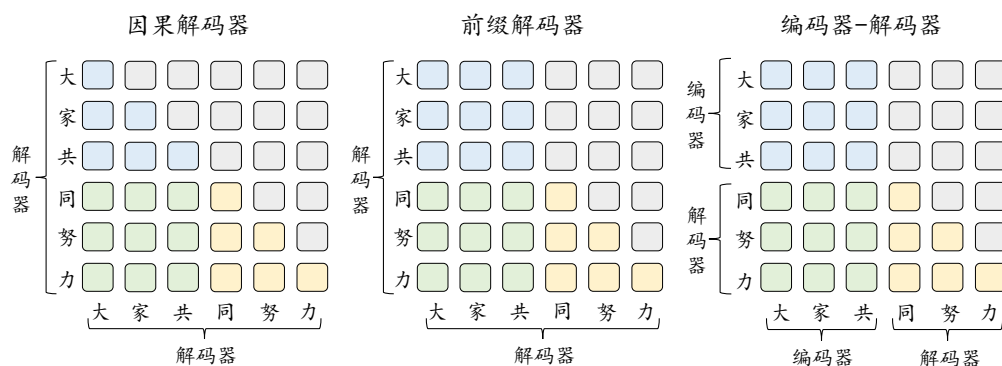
因果解码器

解码器

大
家
共
同
努
力

大 家 共 同 努 力

解码器

前缀解码器

解码器

大
家
共
同
努
力

大 家 共 同 努 力

解码器

编码器-解码器

编码器

大
家
共

解码器

同
努
力

大 家 共 同 努 力

编码器 解码器